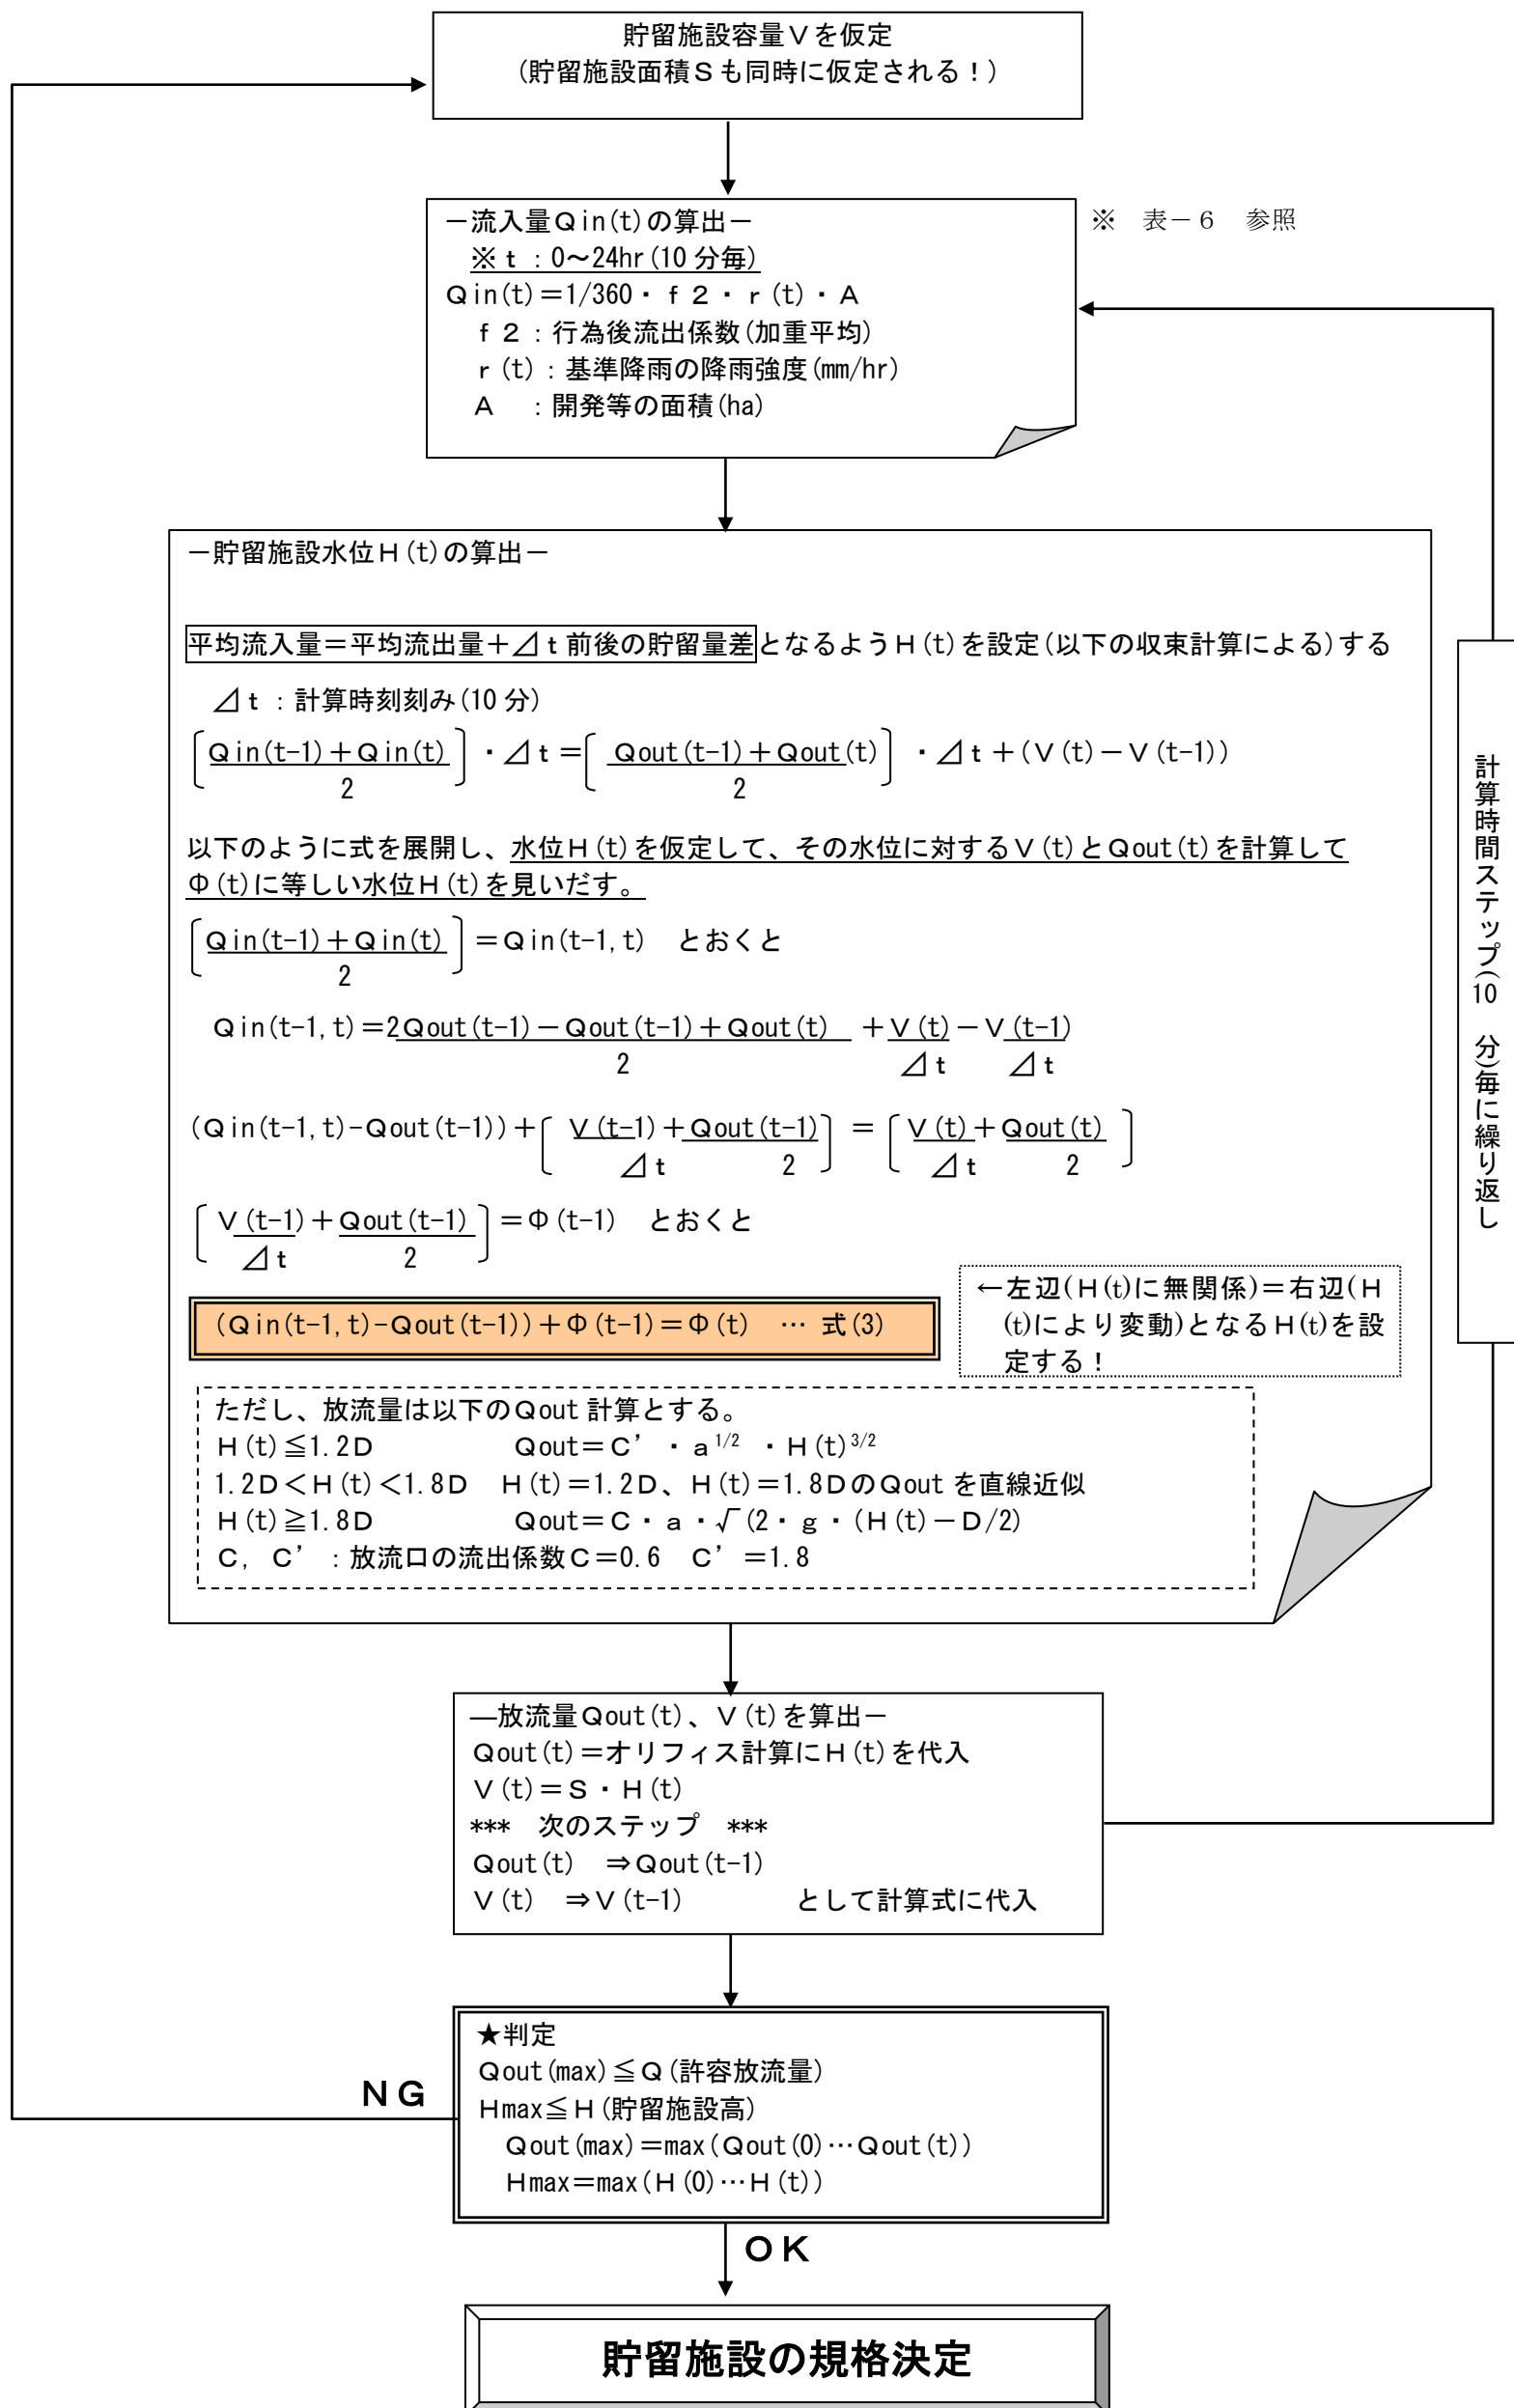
貯留施設容量Ｖを仮定
（貯留施設面積Ｓも同時に仮定される！）

－流入量Ｑin(t)の算出－
※ｔ：0～24hr(10分毎)
Ｑin(t)＝1/360・ｆ２・ｒ(t)・Ａ
ｆ２：行為後流出係数(加重平均)
ｒ(t)：基準降雨の降雨強度(mm/hr)
Ａ　：開発等の面積(ha)

※　表－６　参照

－貯留施設水位Ｈ(t)の算出－

平均流入量＝平均流出量＋⊿ｔ前後の貯留量差となるようＨ(t)を設定(以下の収束計算による)する

⊿ｔ：計算時刻刻み(10分)

$\left[\frac{Qin(t-1)+Qin(t)}{2}\right]\cdot⊿t=\left[\frac{Qout(t-1)+Qout(t)}{2}\right]\cdot⊿t+(V(t)-V(t-1))$

以下のように式を展開し、水位Ｈ(t)を仮定して、その水位に対するＶ(t)とＱout(t)を計算してΦ(t)に等しい水位Ｈ(t)を見いだす。

$\left[\frac{Qin(t-1)+Qin(t)}{2}\right]=Qin(t-1,t)$　とおくと

$Qin(t-1,t)=\frac{2Qout(t-1)-Qout(t-1)+Qout(t)}{2}+\frac{V(t)}{⊿t}-\frac{V(t-1)}{⊿t}$

$(Qin(t-1,t)-Qout(t-1))+\left[\frac{V(t-1)}{⊿t}+\frac{Qout(t-1)}{2}\right]=\left[\frac{V(t)}{⊿t}+\frac{Qout(t)}{2}\right]$

$\left[\frac{V(t-1)}{⊿t}+\frac{Qout(t-1)}{2}\right]=Φ(t-1)$　とおくと

(Ｑin(t-1,t)-Ｑout(t-1))＋Φ(t-1)＝Φ(t)　…　式(3)

←左辺(Ｈ(t)に無関係)＝右辺(Ｈ(t)により変動)となるＨ(t)を設定する！

ただし、放流量は以下のＱout計算とする。
Ｈ(t)≦1.2Ｄ　Ｑout＝Ｃ’・ａ$^{1/2}$・Ｈ(t)$^{3/2}$
1.2Ｄ＜Ｈ(t)＜1.8Ｄ　Ｈ(t)＝1.2Ｄ、Ｈ(t)＝1.8ＤのＱoutを直線近似
Ｈ(t)≧1.8Ｄ　Ｑout＝Ｃ・ａ・$\sqrt{(2\cdot g\cdot(H(t)-D/2)}$
Ｃ，Ｃ’：放流口の流出係数Ｃ＝0.6　Ｃ’＝1.8

計算時間ステップ(10分)毎に繰り返し

―放流量Ｑout(t)、Ｖ(t)を算出－
Ｑout(t)＝オリフィス計算にＨ(t)を代入
Ｖ(t)＝Ｓ・Ｈ(t)
***　次のステップ　***
Ｑout(t)　⇒Ｑout(t-1)
Ｖ(t)　⇒Ｖ(t-1)　として計算式に代入

★判定
Ｑout(max)≦Ｑ(許容放流量)
Ｈmax≦Ｈ(貯留施設高)
Ｑout(max)＝max(Ｑout(0)…Ｑout(t))
Ｈmax=max(Ｈ(0)…Ｈ(t))

ＮＧ

ＯＫ

貯留施設の規格決定